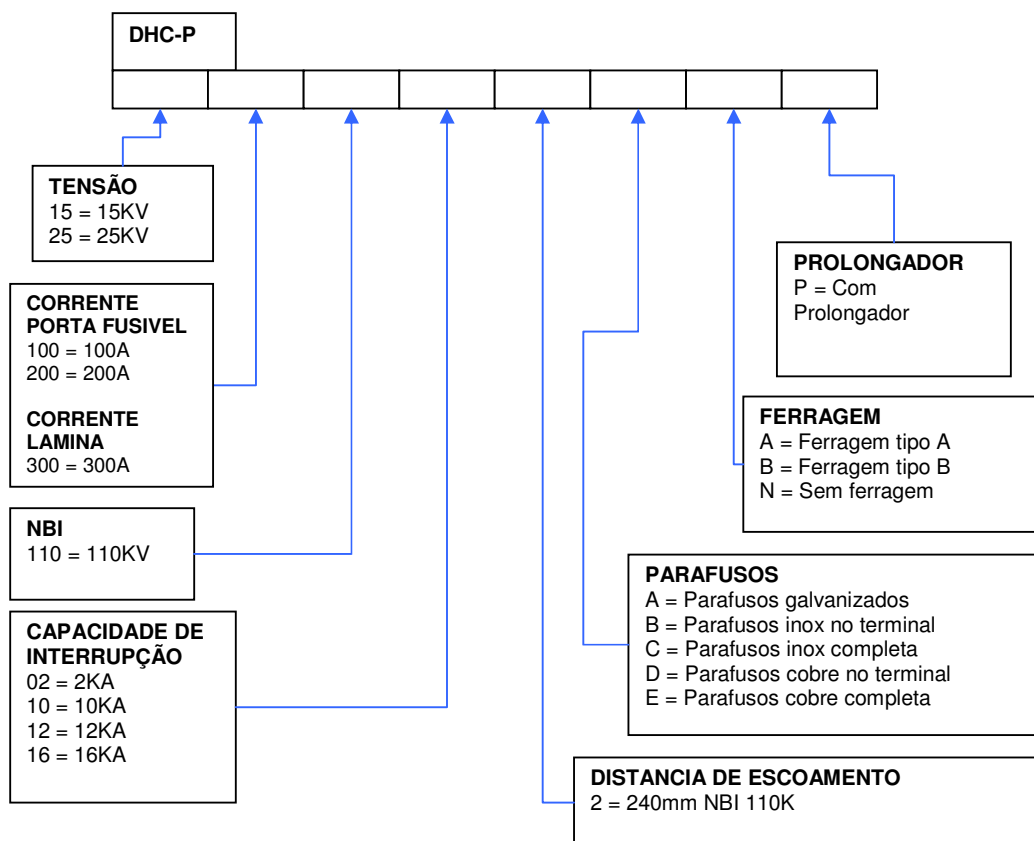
DHC-P

TENSÃO
15 = 15KV
25 = 25KV

PROLONGADOR
P = Com Prolongador

CORRENTE PORTA FUSIVEL
100 = 100A
200 = 200A

CORRENTE LAMINA
300 = 300A

FERRAGEM
A = Ferragem tipo A
B = Ferragem tipo B
N = Sem ferragem

NBI
110 = 110KV

PARAFUSOS
A = Parafusos galvanizados
B = Parafusos inox no terminal
C = Parafusos inox completa
D = Parafusos cobre no terminal
E = Parafusos cobre completa

CAPACIDADE DE INTERRUPÇÃO
02 = 2KA
10 = 10KA
12 = 12KA
16 = 16KA

DISTANCIA DE ESCOAMENTO
2 = 240mm NBI 110K